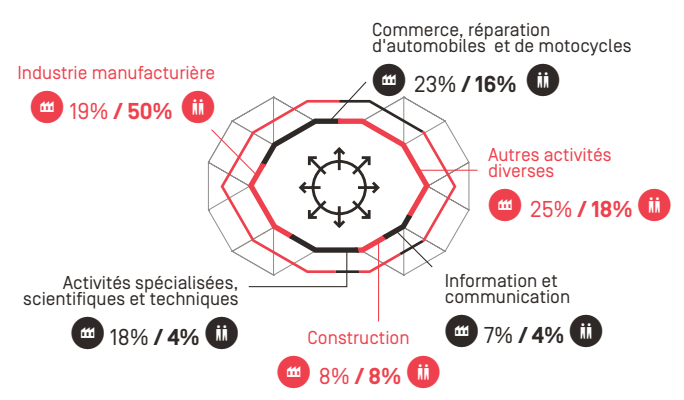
Commerce, réparation d'automobiles et de motocycles

23% / **16%**

Industrie manufacturière

19% / **50%**

Autres activités diverses

25% / **18%**

Activités spécialisées, scientifiques et techniques

18% / **4%**

Information et communication

7% / **4%**

Construction

8% / **8%**